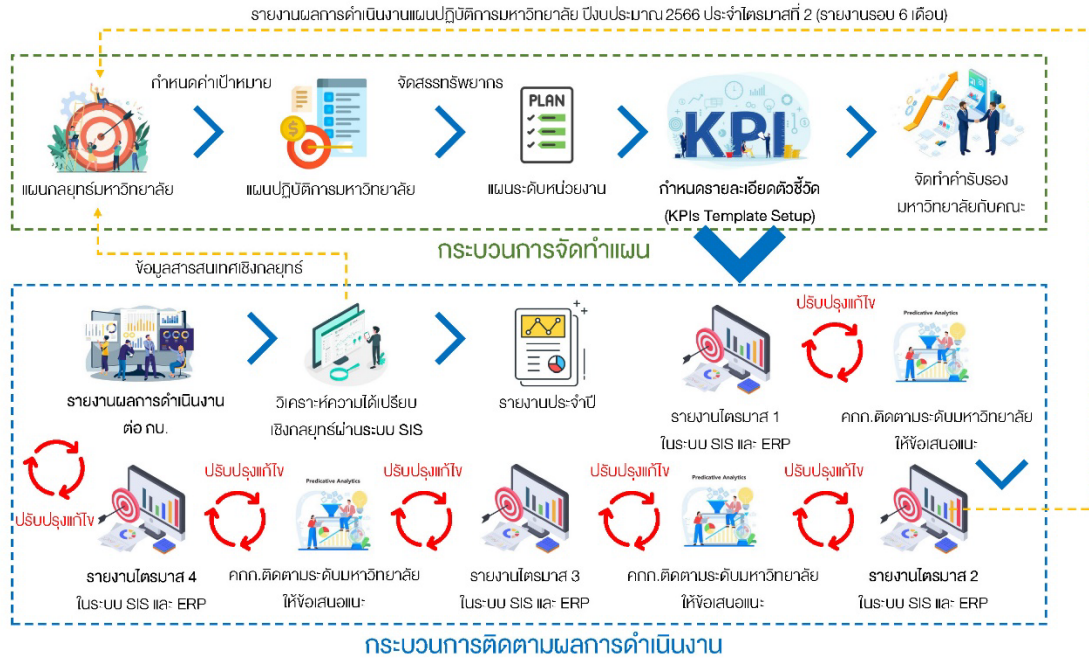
รายงานผลการดำเนินงานแผนปฏิบัติการมหาวิทยาลัย ปีงบประมาณ 2566 ประจำไตรมาสที่ 2 (รายงานรอบ 6 เดือน)

กำหนดค่าเป้าหมาย

จัดสรรทรัพยากร

PLAN

KPI

แผนกลยุทธ์มหาวิทยาลัย

แผนปฏิบัติการมหาวิทยาลัย

แผนระดับหน่วยงาน

กำหนดรายละเอียดตัวชี้วัด (KPIs Template Setup)

จัดทำคำรับรองมหาวิทยาลัยกับคณะ

กระบวนการจัดทำแผน

ข้อมูลสารสนเทศเชิงกลยุทธ์

ปรับปรุงแก้ไข

Predicative Analytics

รายงานผลการดำเนินงานต่อ กบ.

วิเคราะห์ความได้เปรียบเชิงกลยุทธ์ผ่านระบบ SIS

รายงานประจำปี

รายงานไตรมาส 1 ในระบบ SIS และ ERP

คกก.ติดตามระดับมหาวิทยาลัยให้ข้อเสนอแนะ

ปรับปรุงแก้ไข

ปรับปรุงแก้ไข

Predicative Analytics

ปรับปรุงแก้ไข

ปรับปรุงแก้ไข

Predicative Analytics

ปรับปรุงแก้ไข

รายงานไตรมาส 4 ในระบบ SIS และ ERP

คกก.ติดตามระดับมหาวิทยาลัยให้ข้อเสนอแนะ

รายงานไตรมาส 3 ในระบบ SIS และ ERP

คกก.ติดตามระดับมหาวิทยาลัยให้ข้อเสนอแนะ

รายงานไตรมาส 2 ในระบบ SIS และ ERP

กระบวนการติดตามผลการดำเนินงาน